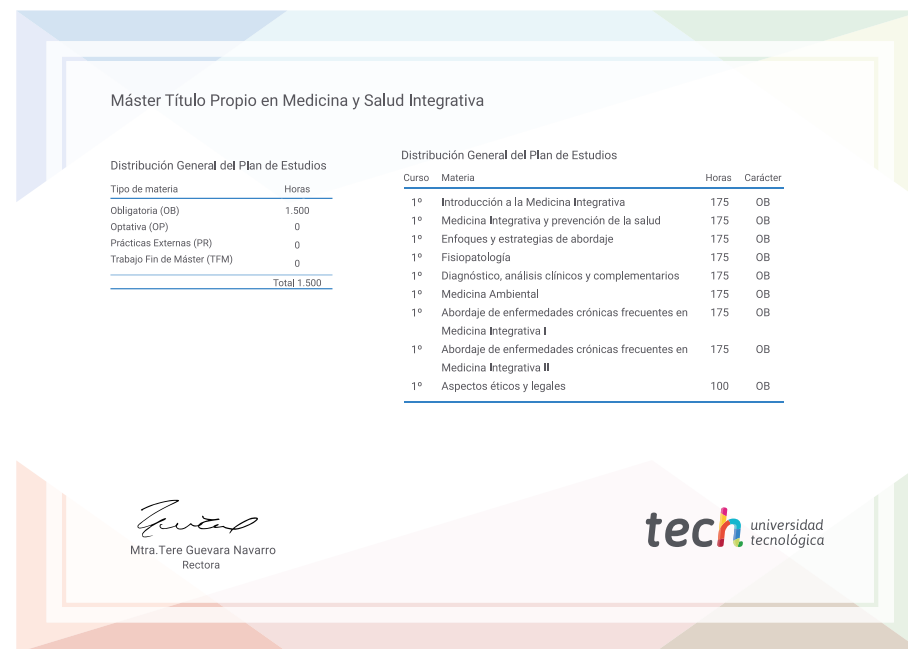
Máster Título Propio en Medicina y Salud Integrativa

Distribución General del Plan de Estudios

| Tipo de materia | Horas |
|---|---|
| Obligatoria (OB) | 1.500 |
| Optativa (OP) | 0 |
| Prácticas Externas (PR) | 0 |
| Trabajo Fin de Máster (TFM) | 0 |
| | Total 1.500 |

Distribución General del Plan de Estudios

| Curso | Materia | Horas | Carácter |
|---|---|---|---|
| 1º | Introducción a la Medicina Integrativa | 175 | OB |
| 1º | Medicina Integrativa y prevención de la salud | 175 | OB |
| 1º | Enfoques y estrategias de abordaje | 175 | OB |
| 1º | Fisiopatología | 175 | OB |
| 1º | Diagnóstico, análisis clínicos y complementarios | 175 | OB |
| 1º | Medicina Ambiental | 175 | OB |
| 1º | Abordaje de enfermedades crónicas frecuentes en Medicina Integrativa I | 175 | OB |
| 1º | Abordaje de enfermedades crónicas frecuentes en Medicina Integrativa II | 175 | OB |
| 1º | Aspectos éticos y legales | 100 | OB |

Mtra.Tere Guevara Navarro
Rectora

tech universidad tecnológica